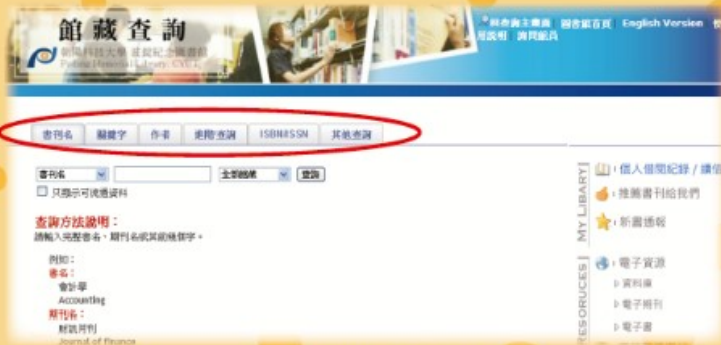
館藏查詢
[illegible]
Pei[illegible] Library, CYUT

回查詢主畫面 | 圖書館首頁 | English Version | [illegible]
用說明 | 詢問館員

書刊名 | 關鍵字 | 作者 | 索書號查詢 | ISBN/ISSN | 其他查詢

書刊名 | 全部館藏 | 查詢
只顯示可流通資料

查詢方法說明：
請輸入完整書名、期刊名或其前幾個字。

例如：
書名：
會計學
Accounting
期刊名：
財訊月刊
Journal of Finance

MY LIBRARY
個人借閱紀錄／續借
推薦書刊給我們
新書通報

RESOURCES
電子資源
資料庫
電子期刊
電子書